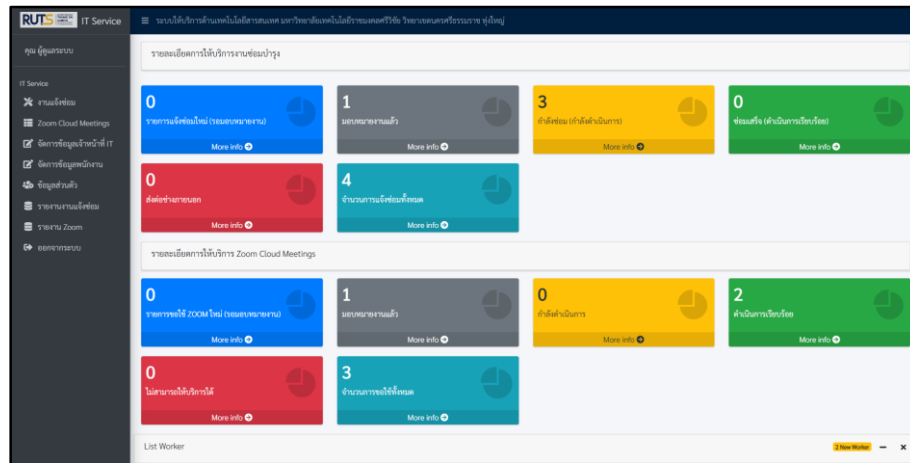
RUTS IT Service

≡ ระบบให้บริการด้านเทคโนโลยีสารสนเทศ มหาวิทยาลัยเทคโนโลยีราชมงคลศรีวิชัย วิทยาเขตนครศรีธรรมราช ทุ่งใหญ่

คุณ ผู้ดูแลระบบ

IT Service
งานแจ้งซ่อม
Zoom Cloud Meetings
จัดการข้อมูลเจ้าหน้าที่ IT
จัดการข้อมูลพนักงาน
ข้อมูลส่วนตัว
รายงานงานแจ้งซ่อม
รายงาน Zoom
ออกจากระบบ

รายละเอียดการให้บริการงานซ่อมบำรุง

0
รายการแจ้งซ่อมใหม่ (รอมอบหมายงาน)
More info

1
มอบหมายงานแล้ว
More info

3
กำลังซ่อม (กำลังดำเนินการ)
More info

0
ซ่อมเสร็จ (ดำเนินการเรียบร้อย)
More info

0
ส่งต่อช่างภายนอก
More info

4
จำนวนการแจ้งซ่อมทั้งหมด
More info

รายละเอียดการให้บริการ Zoom Cloud Meetings

0
รายการขอใช้ ZOOM ใหม่ (รอมอบหมายงาน)
More info

1
มอบหมายงานแล้ว
More info

0
กำลังดำเนินการ
More info

2
ดำเนินการเรียบร้อย
More info

0
ไม่สามารถให้บริการได้
More info

3
จำนวนการขอใช้ทั้งหมด
More info

List Worker
2 New Worker — ×